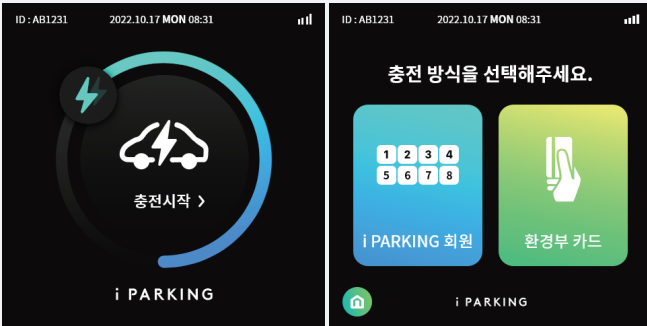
ID : AB1231 2022.10.17 MON 08:31

충전시작 >

i PARKING

ID : AB1231 2022.10.17 MON 08:31

충전 방식을 선택해주세요.

| 1 | 2 | 3 | 4 |
|---|---|---|---|
| 5 | 6 | 7 | 8 |

i PARKING 회원

환경부 카드

i PARKING